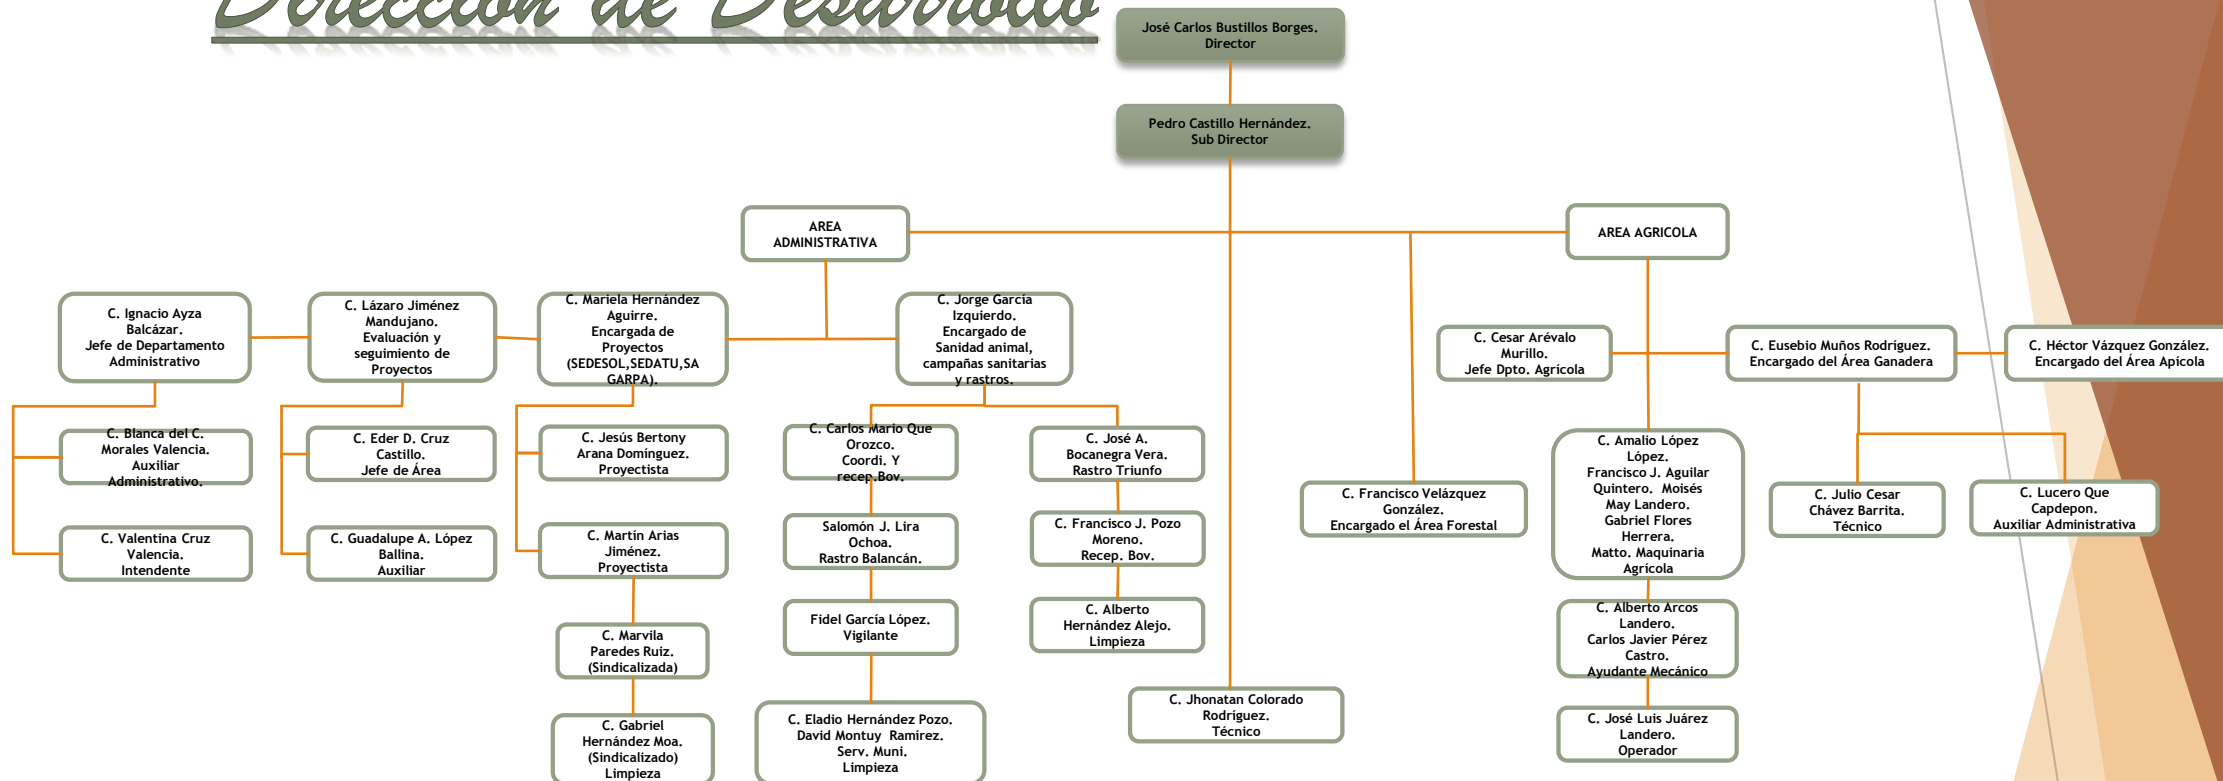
Dirección de Desarrollo

José Carlos Bustillos Borges. Director

Pedro Castillo Hernández. Sub Director

AREA ADMINISTRATIVA

AREA AGRICOLA

C. Ignacio Ayza Balcázar. Jefe de Departamento Administrativo

C. Lázaro Jiménez Mandujano. Evaluación y seguimiento de Proyectos

C. Mariela Hernández Aguirre. Encargada de Proyectos (SEDESOL,SEDATU,SAGARPA).

C. Jorge García Izquierdo. Encargado de Sanidad animal, campañas sanitarias y rastros.

C. Blanca del C. Morales Valencia. Auxiliar Administrativo.

C. Valentina Cruz Valencia. Intendente

C. Eder D. Cruz Castillo. Jefe de Área

C. Guadalupe A. López Ballina. Auxiliar

C. Jesús Bertony Arana Domínguez. Proyectista

C. Martín Arias Jiménez. Proyectista

C. Marvila Paredes Ruiz. (Sindicalizada)

C. Gabriel Hernández Moa. (Sindicalizado) Limpieza

C. Carlos Mario Que Orozco. Coordi. Y recep.Bov.

Salomón J. Lira Ochoa. Rastro Balancán.

Fidel García López. Vigilante

C. Eladio Hernández Pozo. David Montuy Ramírez. Serv. Muni. Limpieza

C. José A. Bocanegra Vera. Rastro Triunfo

C. Francisco J. Pozo Moreno. Recep. Bov.

C. Alberto Hernández Alejo. Limpieza

C. Jhonatan Colorado Rodríguez. Técnico

C. Francisco Velázquez González. Encargado el Área Forestal

C. Cesar Arévalo Murillo. Jefe Dpto. Agrícola

C. Eusebio Muños Rodríguez. Encargado del Área Ganadera

C. Héctor Vázquez González. Encargado del Área Apícola

C. Amalio López López. Francisco J. Aguilar Quintero. Moisés May Landero. Gabriel Flores Herrera. Matto. Maquinaria Agrícola

C. Alberto Arcos Landero. Carlos Javier Pérez Castro. Ayudante Mecánico

C. José Luis Juárez Landero. Operador

C. Julio Cesar Chávez Barrita. Técnico

C. Lucero Que Capdepon. Auxiliar Administrativa